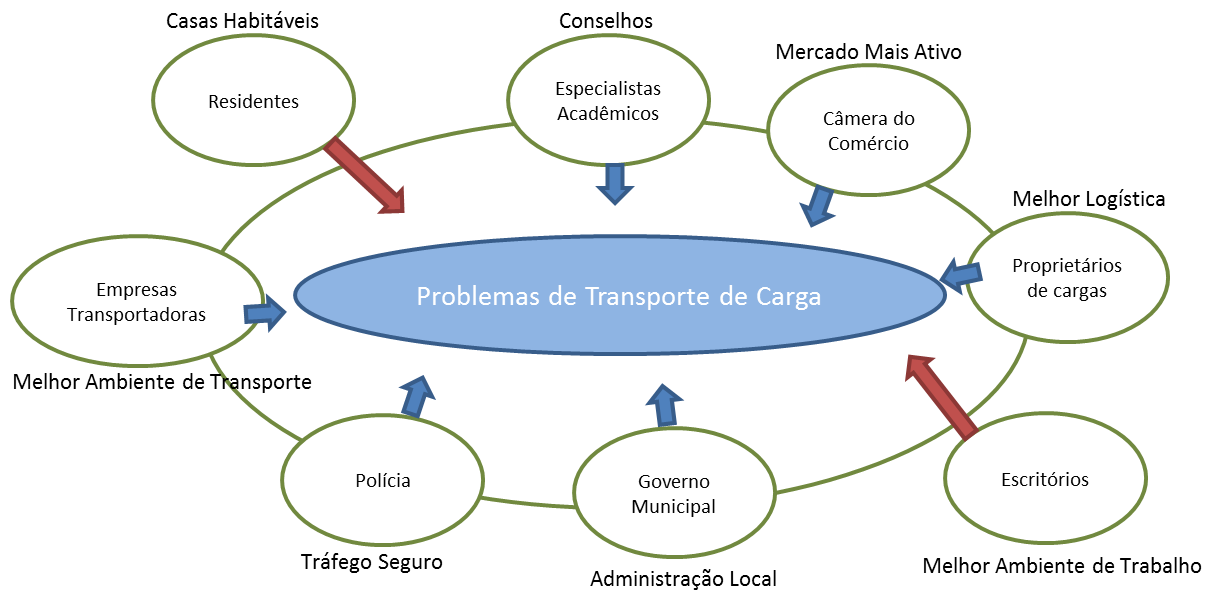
Casas Habitáveis
Residentes

Conselhos
Especialistas Acadêmicos

Mercado Mais Ativo
Câmera do Comércio

Melhor Logística
Proprietários de cargas

Empresas Transportadoras
Melhor Ambiente de Transporte

Problemas de Transporte de Carga

Polícia
Tráfego Seguro

Governo Municipal
Administração Local

Escritórios
Melhor Ambiente de Trabalho